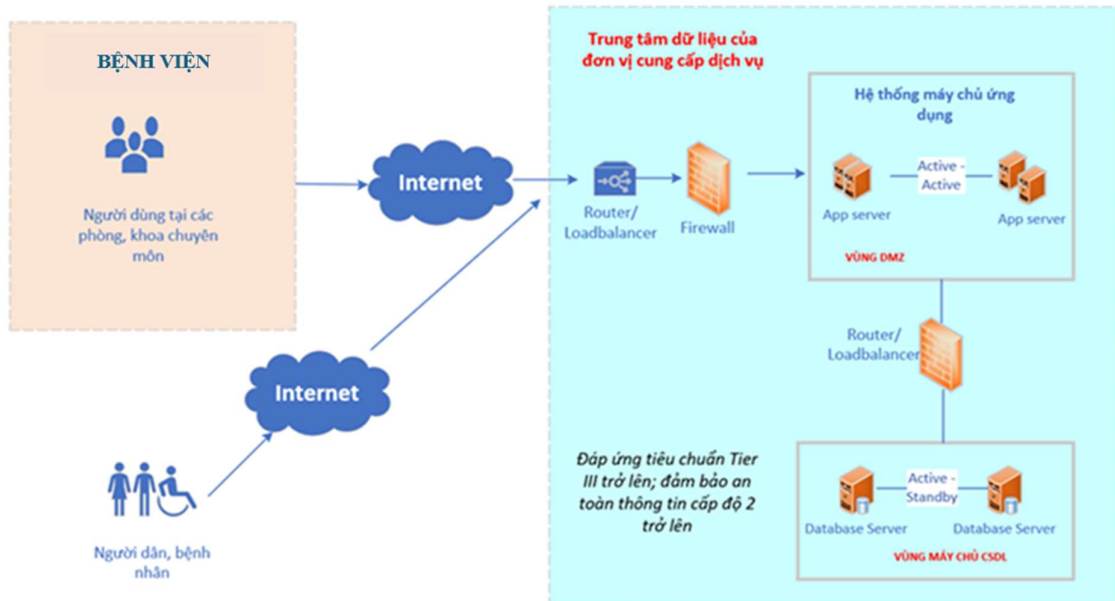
BỆNH VIỆN

Người dùng tại các phòng, khoa chuyên môn

Internet

Internet

Người dân, bệnh nhân

Trung tâm dữ liệu của đơn vị cung cấp dịch vụ

Router/ Loadbalancer

Firewall

Hệ thống máy chủ ứng dụng

App server

Active - Active

App server

VÙNG DMZ

Router/ Loadbalancer

Đáp ứng tiêu chuẩn Tier III trở lên; đảm bảo an toàn thông tin cấp độ 2 trở lên

Database Server

Active - Standby

Database Server

VÙNG MÁY CHỦ CSDL